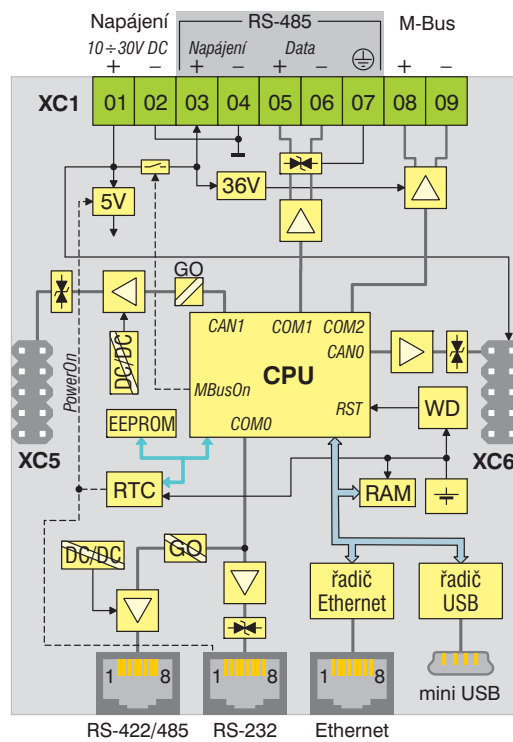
Napájení
$10 \div 30V$ DC
+ −
RS-485
Napájení
+ −
Data
+ −
M-Bus
+ −
XC1
01 02 03 04 05 06 07 08 09
5V
36V
GO
CAN1
COM1
COM2
CAN0
DC/DC
CPU
MBusOn
PowerOn
RST
WD
EEPROM
COM0
XC5
XC6
RTC
RAM
DC/DC
GO
řadič Ethernet
řadič USB
1 8
1 8
1 8
mini USB
RS-422/485
RS-232
Ethernet